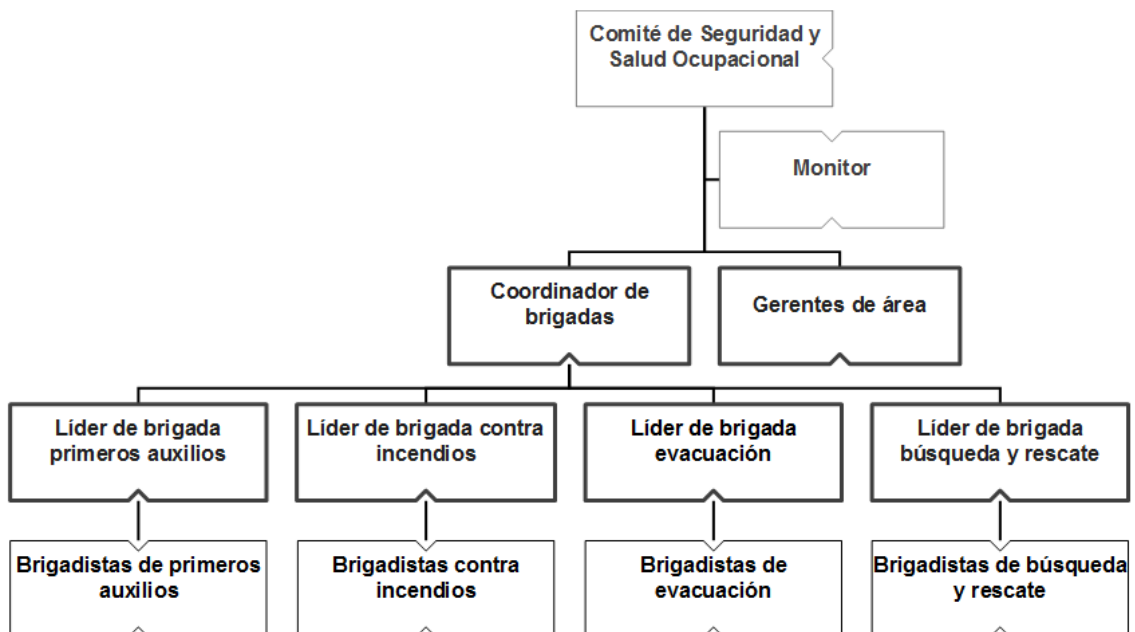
Comité de Seguridad y Salud Ocupacional

Monitor

Coordinador de brigadas

Gerentes de área

Líder de brigada primeros auxilios

Líder de brigada contra incendios

Líder de brigada evacuación

Líder de brigada búsqueda y rescate

Brigadistas de primeros auxilios

Brigadistas contra incendios

Brigadistas de evacuación

Brigadistas de búsqueda y rescate